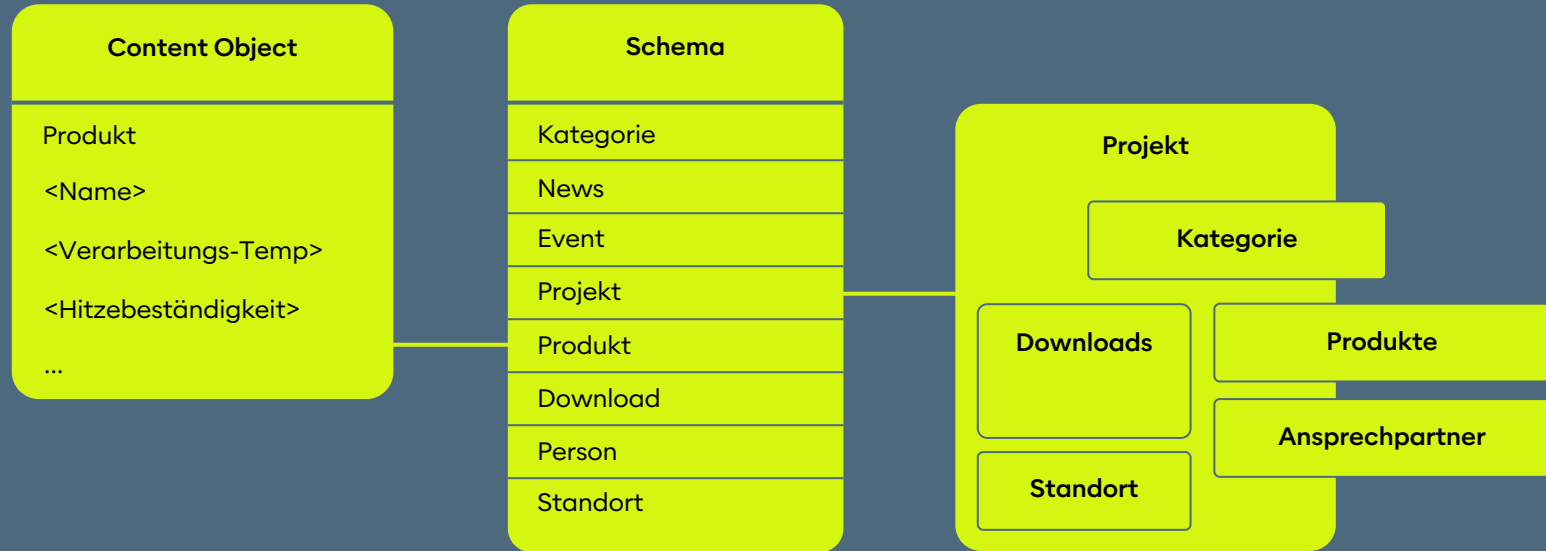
Content Object

Produkt

<Name>

<Verarbeitungs-Temp>

<Hitzebeständigkeit>

...

Schema

Kategorie

News

Event

Projekt

Produkt

Download

Person

Standort

Projekt

Kategorie

Downloads

Produkte

Ansprechpartner

Standort